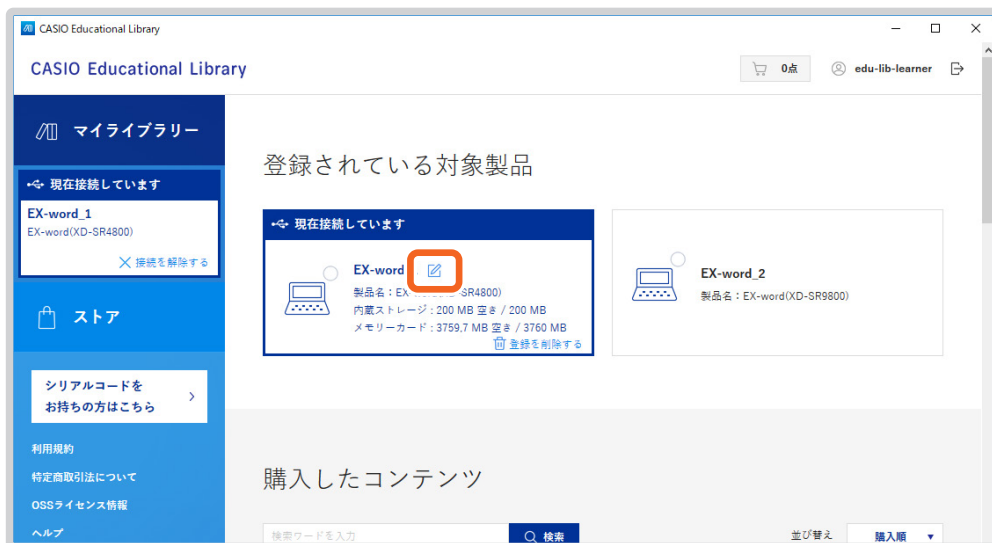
CASIO Educational Library

CASIO Educational Library

0点

edu-lib-learner

マイライブラリー

現在接続しています

EX-word_1
EX-word(XD-SR4800)

接続を解除する

ストア

シリアルコードを
お持ちの方はこちら

利用規約

特定商取引法について

OSSライセンス情報

ヘルプ

登録されている対象製品

現在接続しています

EX-word

製品名：EX-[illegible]SR4800)
内蔵ストレージ：200 MB 空き / 200 MB
メモリーカード：3759.7 MB 空き / 3760 MB

登録を削除する

EX-word_2
製品名：EX-word(XD-SR9800)

購入したコンテンツ

検索ワードを入力

検索

並び替え

購入順